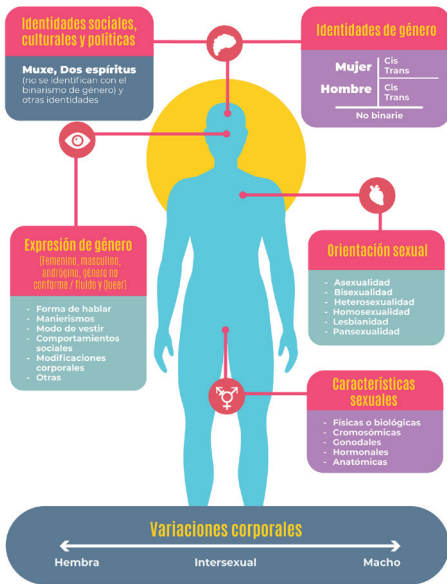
Identidades sociales, culturales y políticas

Muxe, Dos espíritus (no se identifican con el binarismo de género) y otras identidades

Identidades de género

| Mujer | Cis |
|---|---|
| | Trans |
| Hombre | Cis |
| | Trans |

No binarie

Expresión de género

(Femenino, masculino, andrógino, género no conforme / fluido y Queer)

- Forma de hablar
- Manierismos
- Modo de vestir
- Comportamientos sociales
- Modificaciones corporales
- Otras

Orientación sexual

- Asexualidad
- Bisexualidad
- Heterosexualidad
- Homosexualidad
- Lesbianidad
- Pansexualidad

Características sexuales

- Físicas o biológicas
- Cromosómicas
- Gonodales
- Hormonales
- Anatómicas

Variaciones corporales

Hembra Intersexual Macho